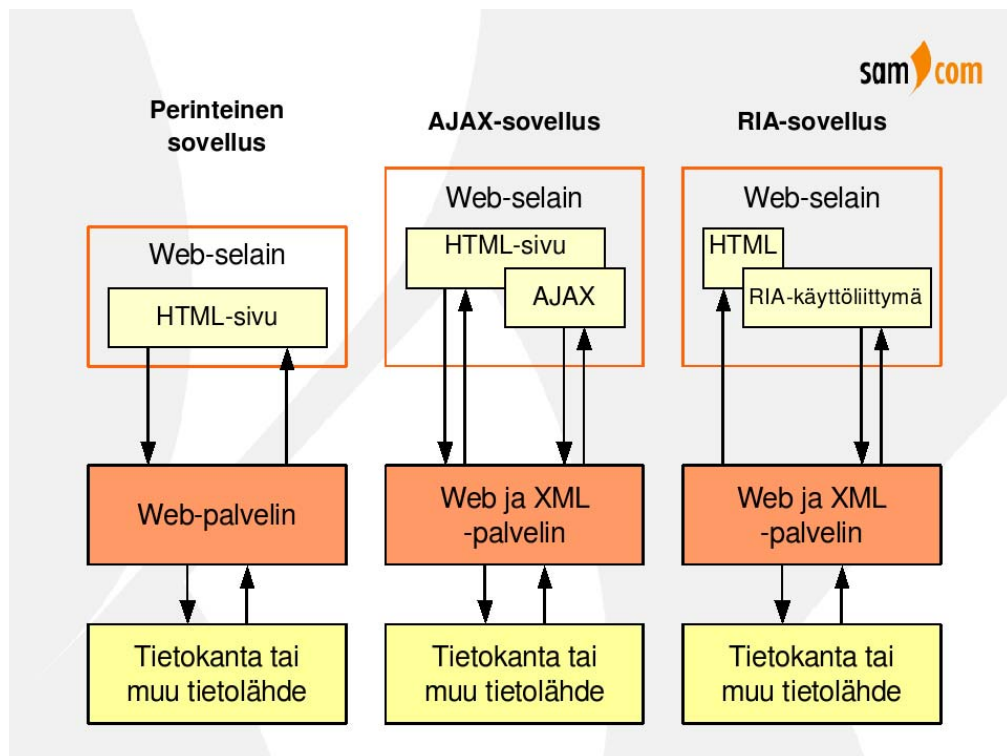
sam com

Perinteinen sovellus

AJAX-sovellus

RIA-sovellus

Web-selain

HTML-sivu

Web-palvelin

Tietokanta tai muu tietolähde

Web-selain

HTML-sivu

AJAX

Web ja XML -palvelin

Tietokanta tai muu tietolähde

Web-selain

HTML

RIA-käyttöliittymä

Web ja XML -palvelin

Tietokanta tai muu tietolähde